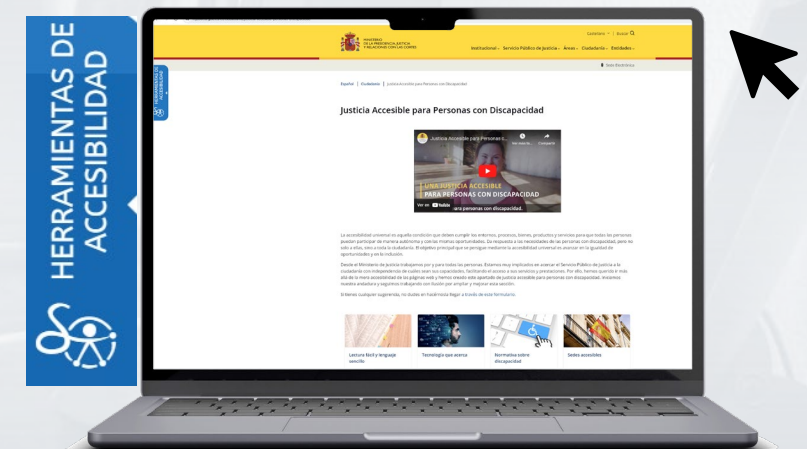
HERRAMIENTAS DE ACCESIBILIDAD

MINISTERIO DE LA PRESIDENCIA, JUSTICIA Y RELACIONES CON LAS CORTES

Castellano | Buscar

Institucional Servicio Público de Justicia Áreas Ciudadanía Entidades

Sede Electrónica

HERRAMIENTAS DE ACCESIBILIDAD

Español | Ciudadanía | Justicia Accesible para Personas con Discapacidad

Justicia Accesible para Personas con Discapacidad

Justicia Accesible para Personas ...

Ver más tarde Compartir

UNA JUSTICIA ACCESIBLE PARA PERSONAS CON DISCAPACIDAD

Ver en YouTube

ara personas con discapacidad.

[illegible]

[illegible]

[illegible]

Lectura fácil y lenguaje sencillo

Tecnología que acerca

Normativa sobre discapacidad

Sedes accesibles